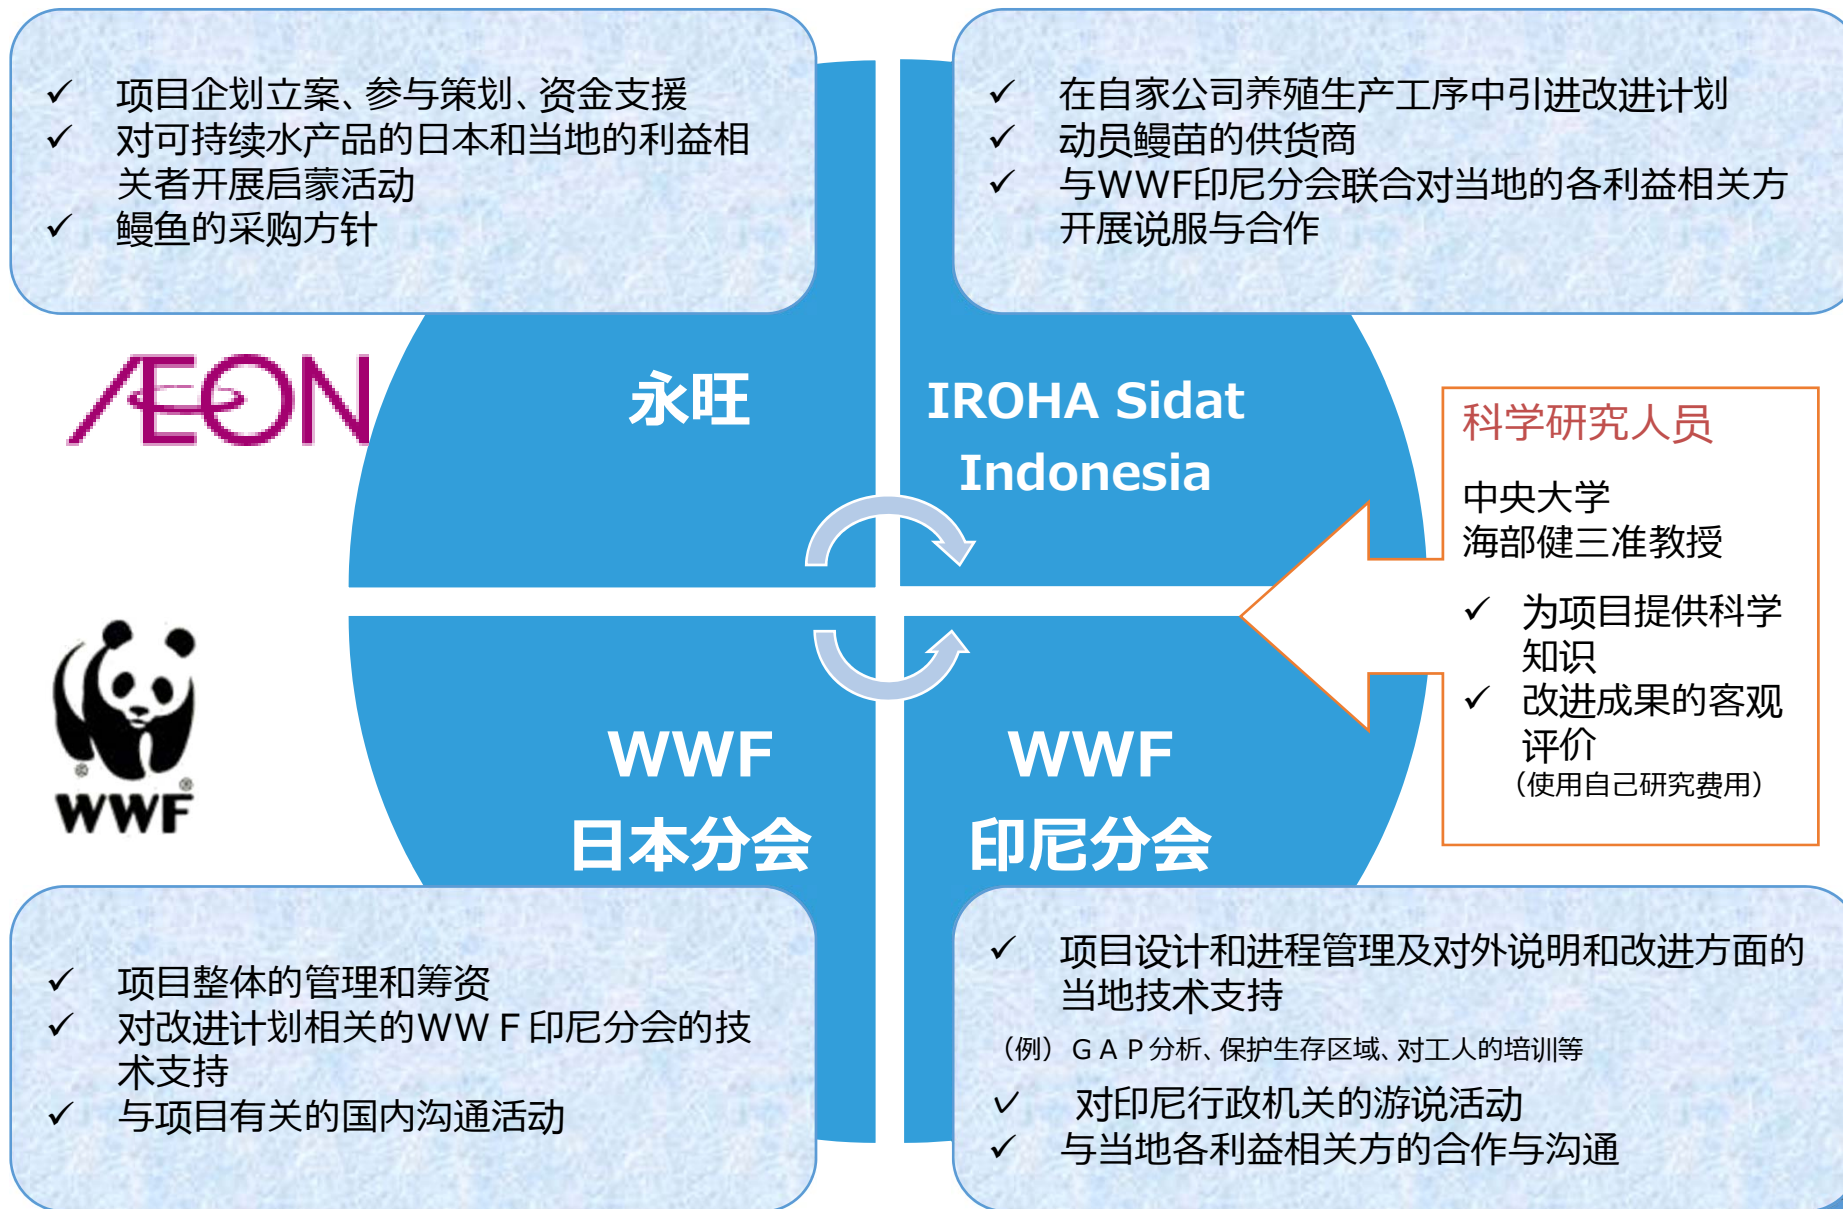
✓ 项目企划立案、参与策划、资金支援
✓ 对可持续水产品的日本和当地的利益相关者开展启蒙活动
✓ 鳗鱼的采购方针

✓ 在自家公司养殖生产工序中引进改进计划
✓ 动员鳗苗的供货商
✓ 与WWF印尼分会联合对当地的各利益相关方开展说服与合作

ÆON

永旺

IROHA Sidat Indonesia

科学研究人员

中央大学
海部健三准教授

✓ 为项目提供科学知识
✓ 改进成果的客观评价
（使用自己研究费用）

WWF

WWF
日本分会

WWF
印尼分会

✓ 项目整体的管理和筹资
✓ 对改进计划相关的WW F印尼分会的技术支持
✓ 与项目有关的国内沟通活动

✓ 项目设计和进程管理及对外说明和改进方面的当地技术支持
（例）G A P分析、保护生存区域、对工人的培训等
✓ 对印尼行政机关的游说活动
✓ 与当地各利益相关方的合作与沟通